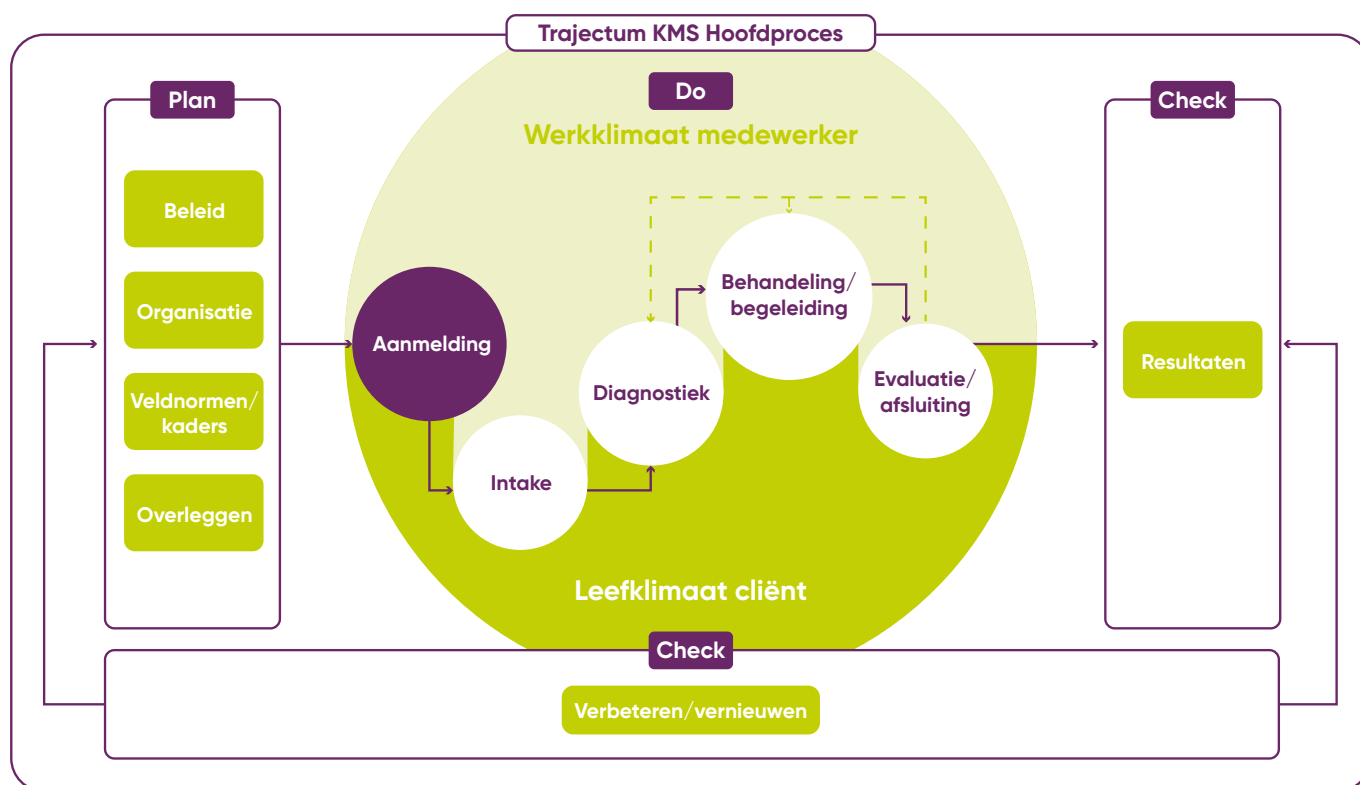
Trajectum KMS Hoofdproces

Plan

Beleid

Organisatie

Veldnormen/ kaders

Overleggen

Do

Werkklimaat medewerker

Aanmelding

Intake

Diagnostiek

Behandeling/ begeleiding

Evaluatie/ afsluiting

Leefklimaat cliënt

Check

Resultaten

Check

Verbeteren/vernieuwen